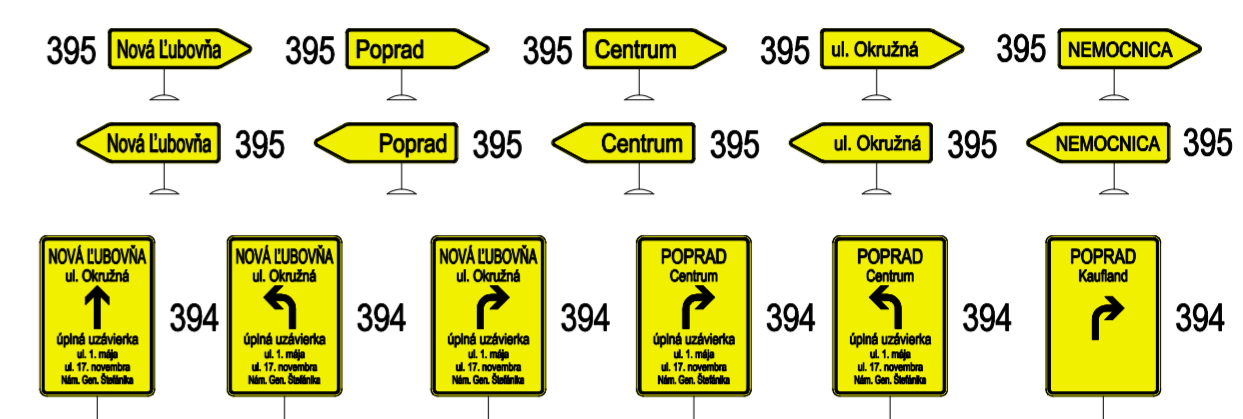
395 Nová Ľubovňa
395 Poprad
395 Centrum
395 ul. Okružná
395 NEMOCNICA

Nová Ľubovňa 395
Poprad 395
Centrum 395
ul. Okružná 395
NEMOCNICA 395

NOVÁ ĽUBOVŇA
ul. Okružná
úplná uzávierka
ul. 1. mája
ul. 17. novembra
Nám. Gen. Štefánika
394

NOVÁ ĽUBOVŇA
ul. Okružná
úplná uzávierka
ul. 1. mája
ul. 17. novembra
Nám. Gen. Štefánika
394

NOVÁ ĽUBOVŇA
ul. Okružná
úplná uzávierka
ul. 1. mája
ul. 17. novembra
Nám. Gen. Štefánika
394

POPRAD
Centrum
úplná uzávierka
ul. 1. mája
ul. 17. novembra
Nám. Gen. Štefánika
394

POPRAD
Centrum
úplná uzávierka
ul. 1. mája
ul. 17. novembra
Nám. Gen. Štefánika
394

POPRAD
Kaufland
394